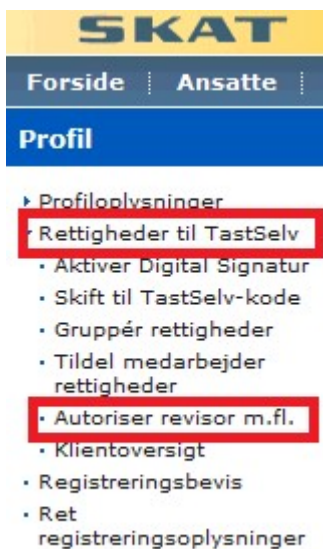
SKAT

Forside | Ansatte |

Profil

Profiloplysninger
Rettigheder til TastSelv
Aktiver Digital Signatur
Skift til TastSelv-kode
Gruppér rettigheder
Tildel medarbejder rettigheder
Autoriser revisor m.fl.
Klientoversigt
Registreringsbevis
Ret registreringsoplysninger